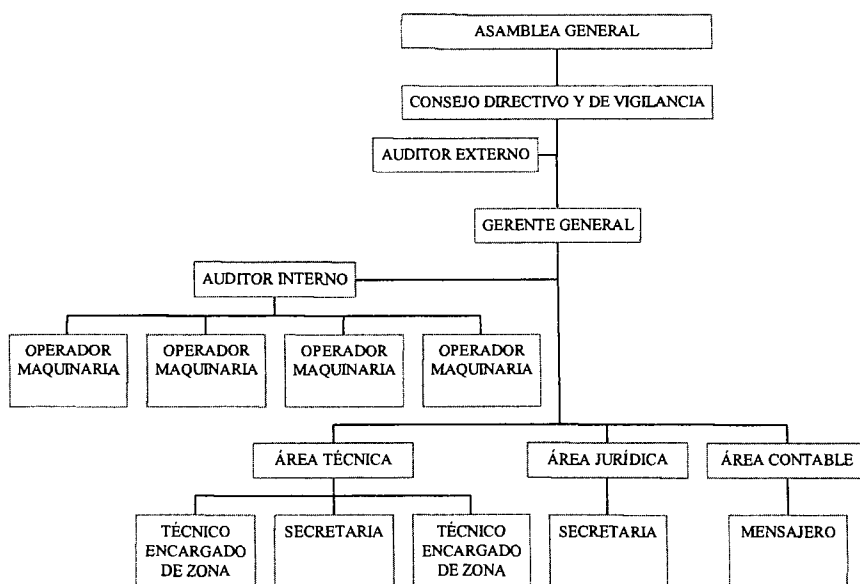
ASAMBLEA GENERAL

CONSEJO DIRECTIVO Y DE VIGILANCIA

AUDITOR EXTERNO

GERENTE GENERAL

AUDITOR INTERNO

OPERADOR MAQUINARIA

OPERADOR MAQUINARIA

OPERADOR MAQUINARIA

OPERADOR MAQUINARIA

ÁREA TÉCNICA

ÁREA JURÍDICA

ÁREA CONTABLE

TÉCNICO ENCARGADO DE ZONA

SECRETARIA

TÉCNICO ENCARGADO DE ZONA

SECRETARIA

MENSAJERO